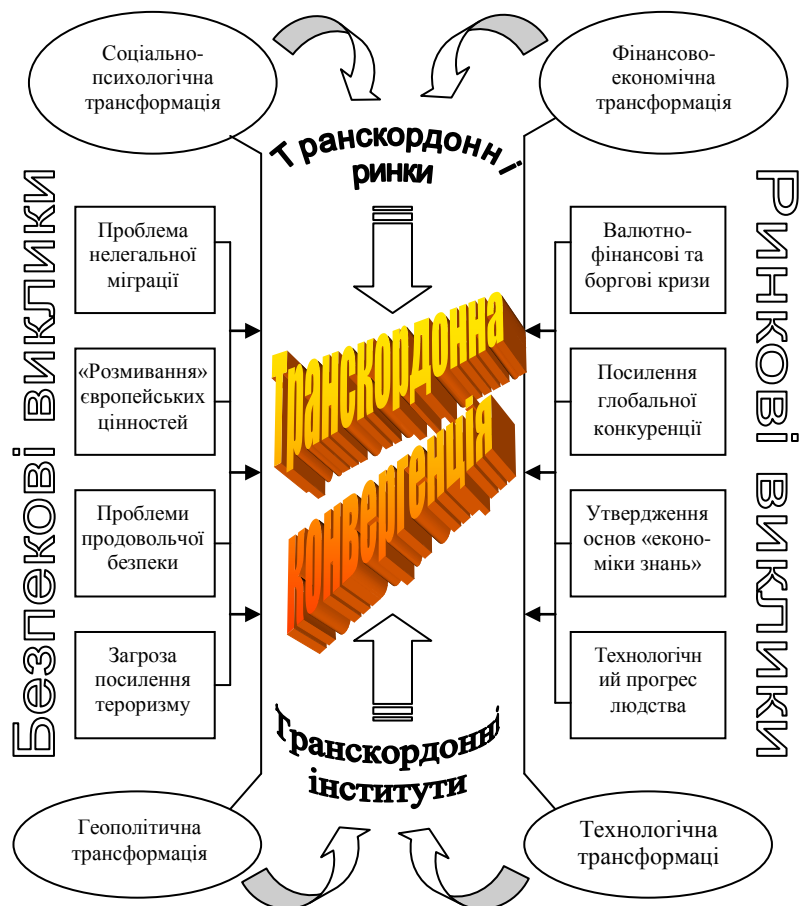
Соціально-психологічна трансформація

Фінансово-економічна трансформація

Транскордонні ринки

Безпекові виклики

Проблема нелегальної міграції

«Розмивання» європейських цінностей

Проблеми продовольчої безпеки

Загроза посилення тероризму

Транскордонна конвергенція

Ринкові виклики

Валютно-фінансові та боргові кризи

Посилення глобальної конкуренції

Утвердження основ «економіки знань»

Технологічний прогрес людства

Транскордонні інститути

Геополітична трансформація

Технологічна трансформаці